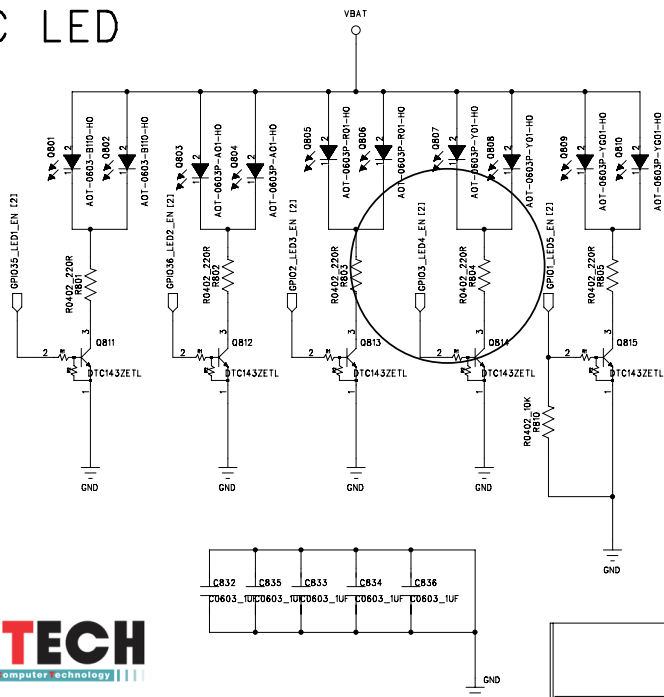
C LED

VBAT

D801 2 1 AOT-0603-B110-H0
D802 2 1 AOT-0603-B110-H0
D803 2 1 AOT-0603P-A01-H0
D804 2 1 AOT-0603P-A01-H0
D805 2 1 AOT-0603P-R01-H0
D806 2 1 AOT-0603P-R01-H0
D807 2 1 AOT-0603P-Y01-H0
D808 2 1 AOT-0603P-Y01-H0
D809 2 1 AOT-0603P-YG01-H0
D810 2 1 AOT-0603P-YG01-H0

GPIO35_LED1_EN [2]
GPIO36_LED2_EN [2]
GPIO2_LED3_EN [2]
GPIO3_LED4_EN [2]
GPIO1_LED5_EN [2]

R0402_220R R801
R0402_220R R802
R0402_220R R803
R0402_220R R804
R0402_220R R805

Q811 DTC143ZETL
Q812 DTC143ZETL
Q813 DTC143ZETL
Q814 DTC143ZETL
Q815 DTC143ZETL

R0402_10K R810

GND GND GND GND GND

C832 C835 C833 C834 C836
C0603_1UF C0603_1UF C0603_1UF C0603_1UF C0603_1UF

GND

TECH
computer technology